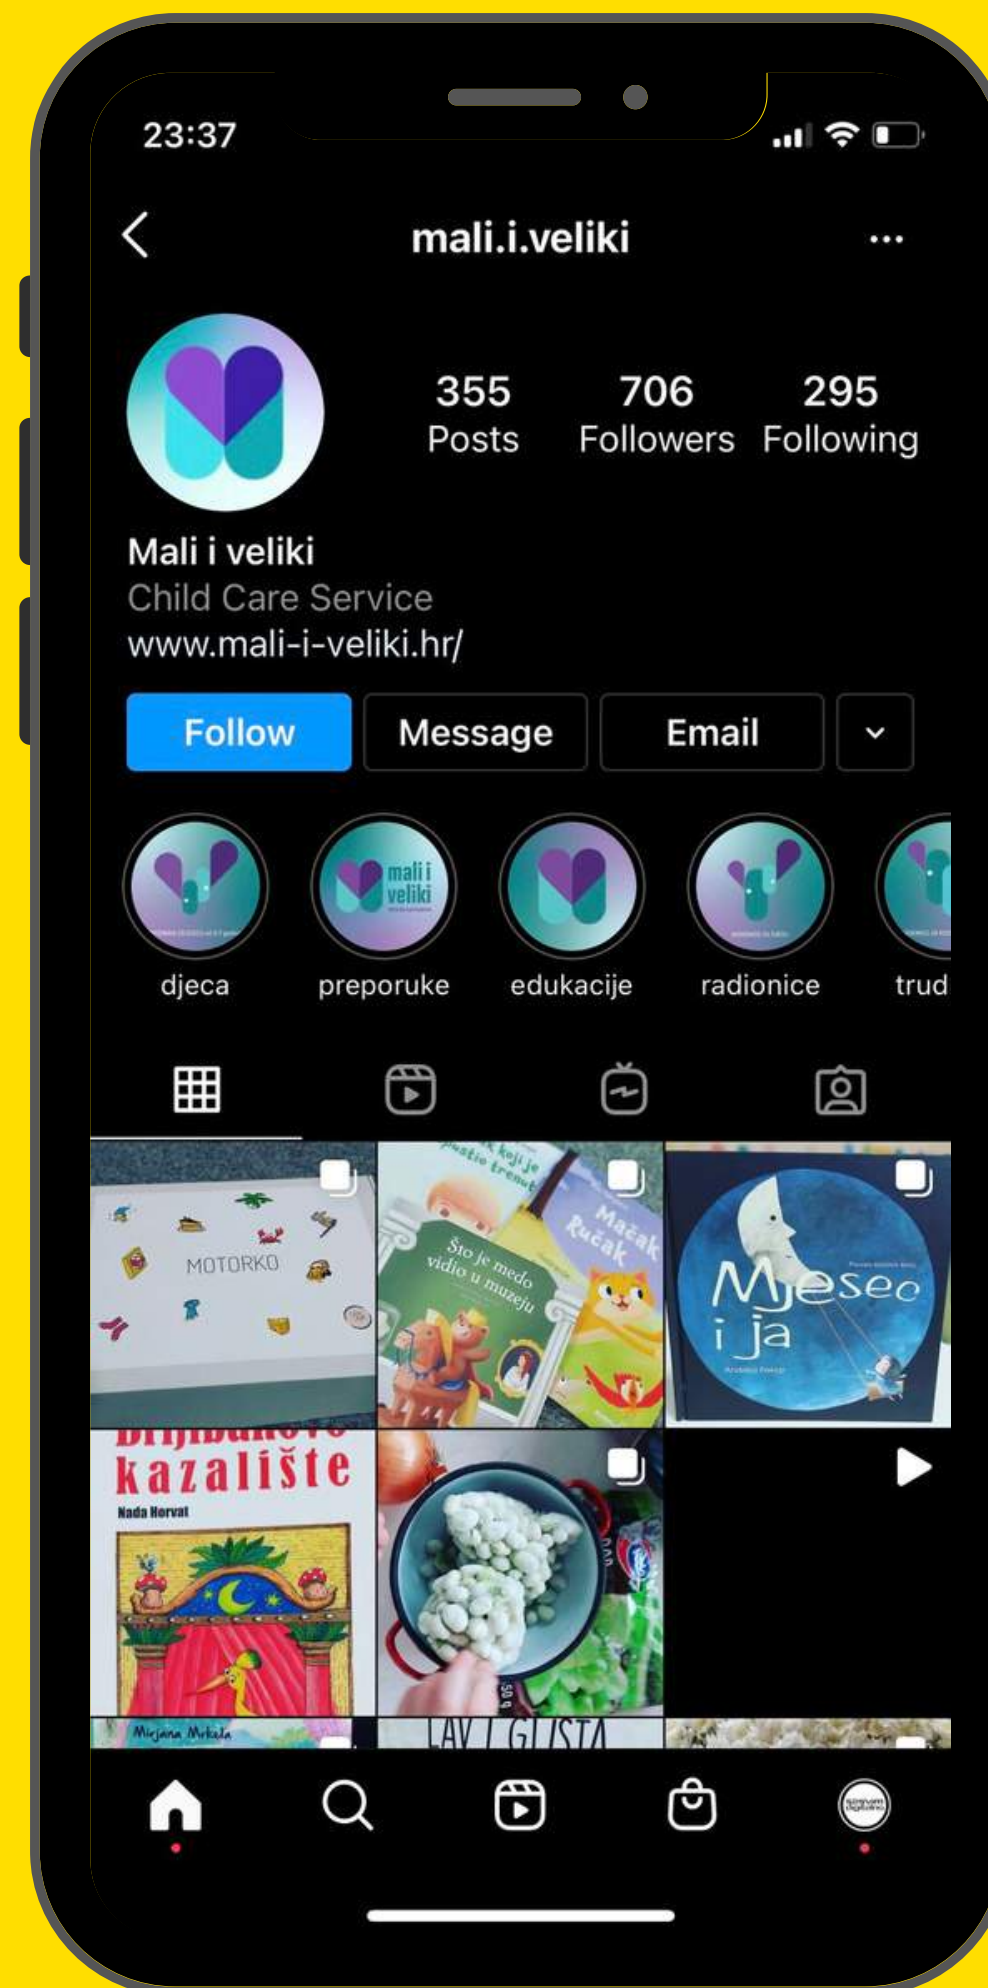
23:37

mali.i.veliki

355 Posts
706 Followers
295 Following

Mali i veliki
Child Care Service
www.mali-i-veliki.hr/

Follow
Message
Email

mali i veliki

djeca
preporuke
edukacije
radionice
trud

MOTORKO

Što je medo vidio u muzeju

Mačak Ručak

Mjesec i ja

kazalište
Nada Horvat

Mirjana Mrkela

LAV I GLISTA